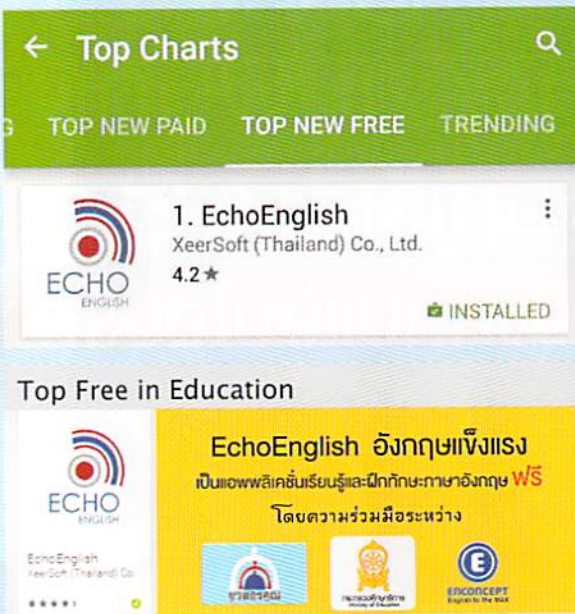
← Top Charts

G TOP NEW PAID TOP NEW FREE TRENDING

1. EchoEnglish
XeerSoft (Thailand) Co., Ltd.
4.2 ★

ECHO
ENGLISH

INSTALLED

Top Free in Education

ECHO
ENGLISH

EchoEnglish
XeerSoft (Thailand) Co.

EchoEnglish อังกฤษแข็งแรง
เป็นแอพพลิเคชั่นเรียนรู้และฝึกทักษะภาษาอังกฤษ ฟรี
โดยความร่วมมือระหว่าง

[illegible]

กระทรวงศึกษาธิการ
Ministry of Education

ENCONCEPT
English to the MAX